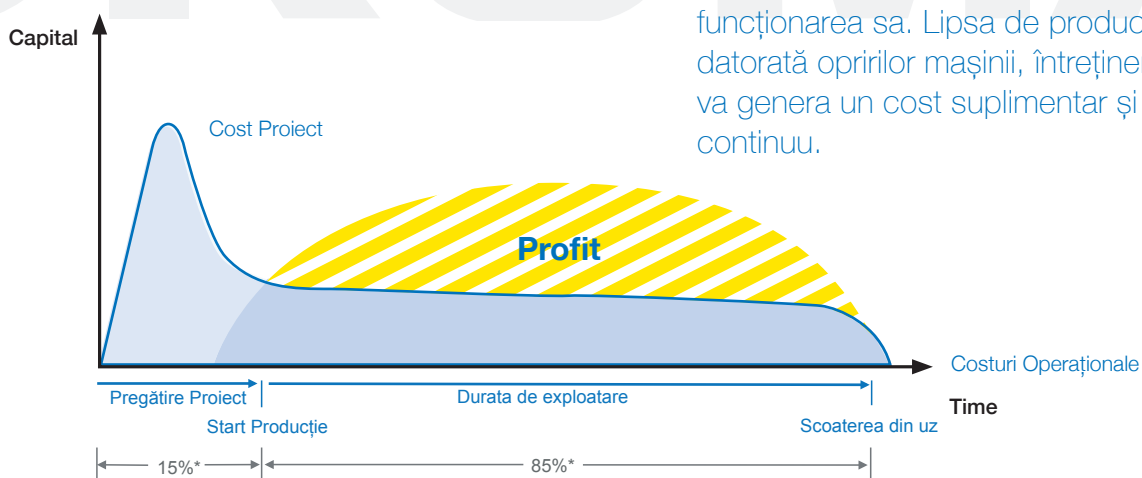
funcționarea sa. Lipsa de produc
datorată opririlor mașinii, întreținer
va genera un cost suplimentar și
continuu.

Capital

Cost Proiect

Profit

Costuri Operaționale

Time

Pregătire Proiect

Durata de exploatare

Start Producție

Scoaterea din uz

15%*

85%*